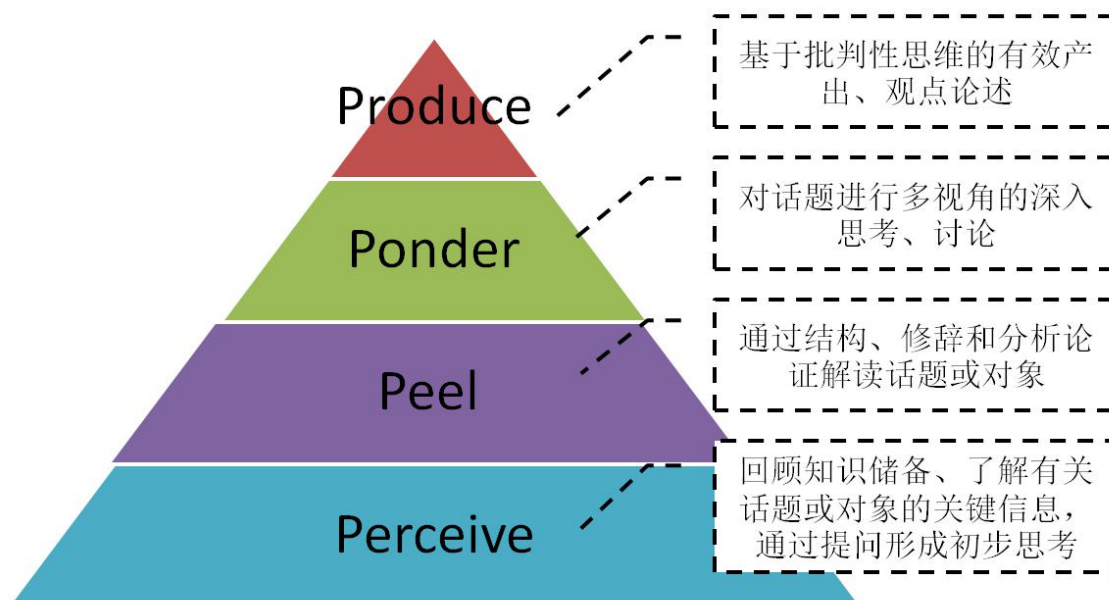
Produce

基于批判性思维的有效产出、观点论述

Ponder

对话题进行多视角的深入思考、讨论

Peel

通过结构、修辞和分析论证解读话题或对象

Perceive

回顾知识储备、了解有关话题或对象的关键信息，通过提问形成初步思考